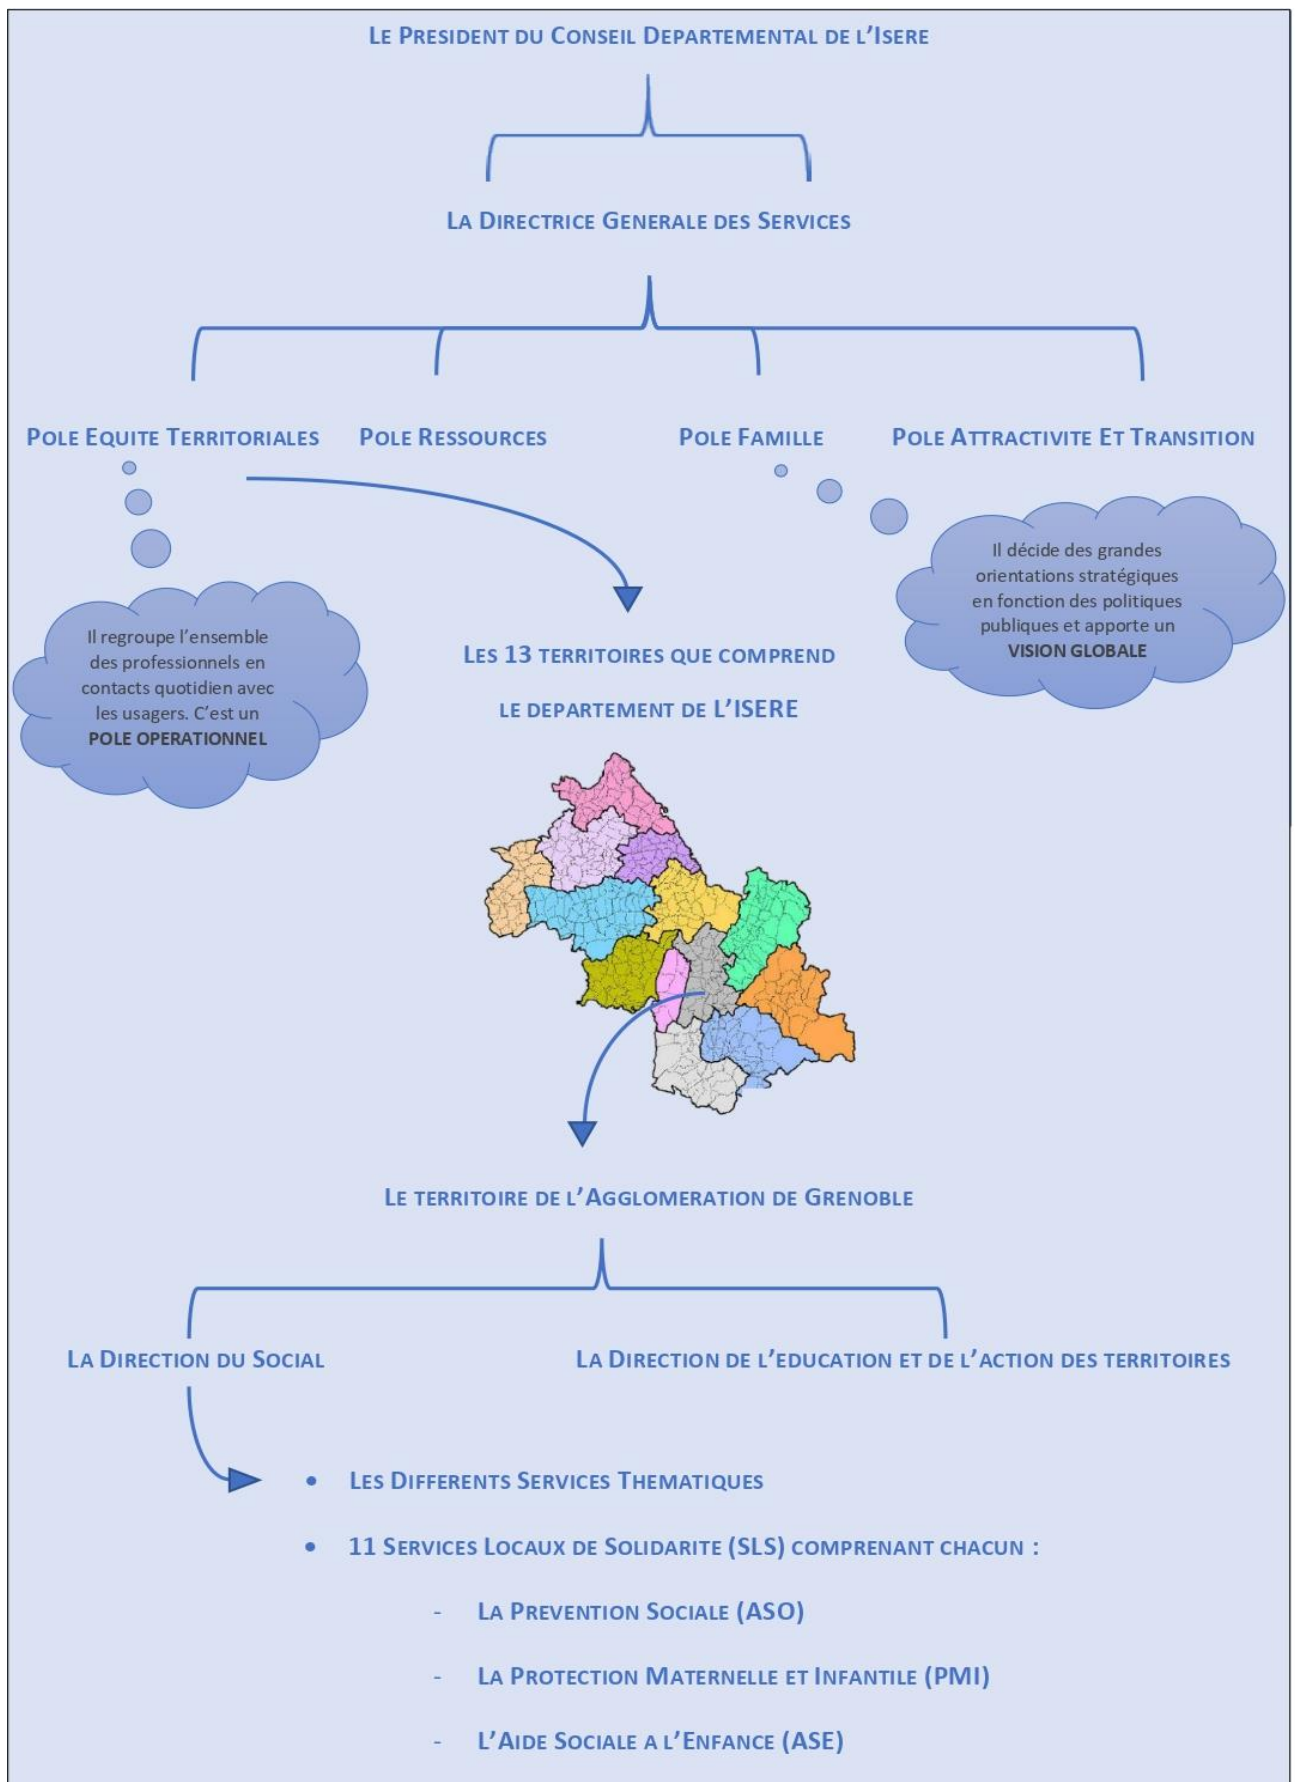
Le President du Conseil Departemental de l'Isere

La Directrice Generale des Services

Pole Equite Territoriales

Pole Ressources

Pole Famille

Pole Attractivite Et Transition

Il regroupe l'ensemble des professionnels en contacts quotidien avec les usagers. C'est un POLE OPERATIONNEL

Les 13 territoires que comprend le departement de l'ISERE

Il décide des grandes orientations stratégiques en fonction des politiques publiques et apporte un VISION GLOBALE

Le territoire de l'Agglomeration de Grenoble

La Direction du Social

La Direction de l'education et de l'action des territoires

- Les Differents Services Thematiques
- 11 Services Locaux de Solidarite (SLS) comprenant chacun :
  - La Prevention Sociale (ASO)
  - La Protection Maternelle et Infantile (PMI)
  - L'Aide Sociale a l'Enfance (ASE)